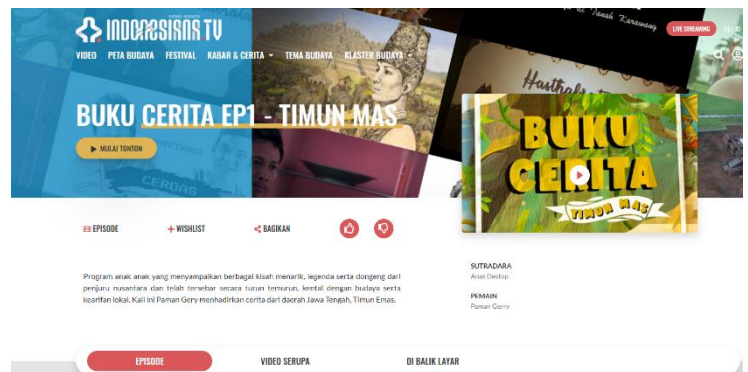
INDONESIANA TV

VIDEO PETA BUDAYA FESTIVAL KABAR & CERITA TEMA BUDAYA KLASTER BUDAYA

LIVE STREAMING

BUKU CERITA EP1 - TIMUN MAS

MULAI TONTON

BUKU CERITA TIMUN MAS

EPISODE + WISHLIST BAGIKAN

Program anak anak yang menyampaikan berbagai kisah menarik, legenda serta dongeng dari penjuru nusantara dan telah tersebar secara turun temurun, kental dengan budaya serta kearifan lokal. Kali ini Paman Gery menghadirkan cerita dari daerah Jawa Tengah, Timun Emas.

SUTRADARA
Anas Oesfop

PEMAIN
Paman Gery

EPISODE VIDEO SERUPA DI BALIK LAYAR